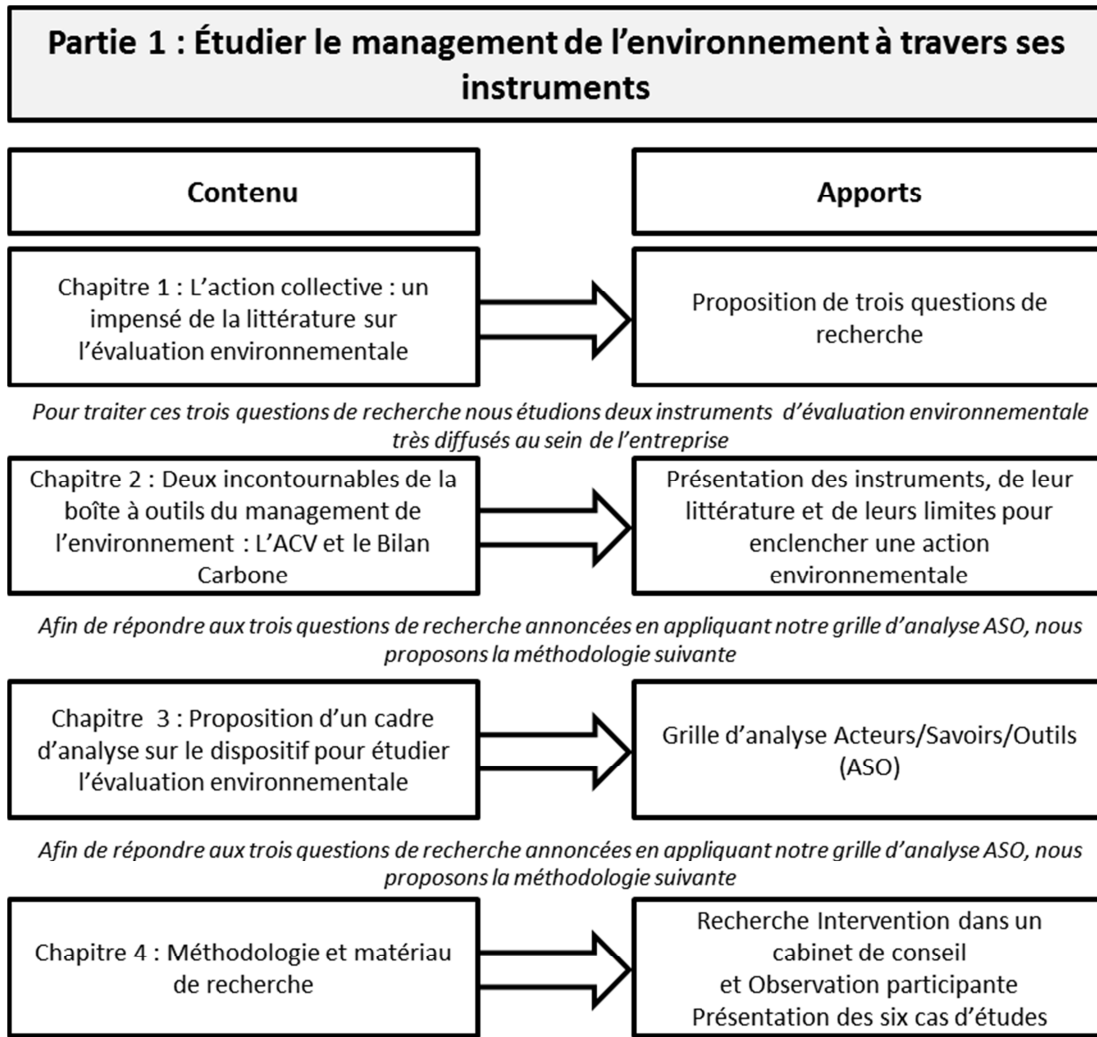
Partie 1 : Étudier le management de l’environnement à travers ses instruments

Contenu

Apports

Chapitre 1 : L’action collective : un impensé de la littérature sur l’évaluation environnementale

Proposition de trois questions de recherche

Pour traiter ces trois questions de recherche nous étudions deux instruments d’évaluation environnementale très diffusés au sein de l’entreprise

Chapitre 2 : Deux incontournables de la boîte à outils du management de l’environnement : L’ACV et le Bilan Carbone

Présentation des instruments, de leur littérature et de leurs limites pour enclencher une action environnementale

Afin de répondre aux trois questions de recherche annoncées en appliquant notre grille d’analyse ASO, nous proposons la méthodologie suivante

Chapitre 3 : Proposition d’un cadre d’analyse sur le dispositif pour étudier l’évaluation environnementale

Grille d’analyse Acteurs/Savoirs/Outils (ASO)

Afin de répondre aux trois questions de recherche annoncées en appliquant notre grille d’analyse ASO, nous proposons la méthodologie suivante

Chapitre 4 : Méthodologie et matériau de recherche

Recherche Intervention dans un cabinet de conseil
et Observation participante
Présentation des six cas d’études